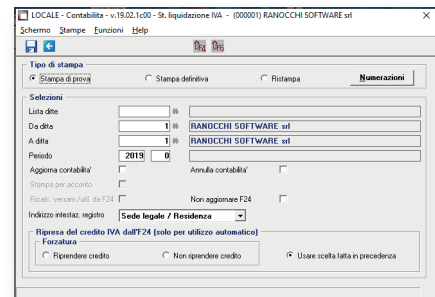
LOCALE - Contabilita - v.19.02.1c00 - St. liquidazione IVA - (000001) RANOCCHI SOFTWARE srl

Schermo Stampe Funzioni Help

Tipo di stampa
Stampa di prova
Stampa definitiva
Ristampa
Numerazioni

Selezioni
Lista ditte
Da ditta 1 RANOCCHI SOFTWARE srl
A ditta 1 RANOCCHI SOFTWARE srl
Periodo 2019 0
Aggiorna contabilita'
Annulla contabilita'
Stampa per acconto
Ricalc. versam./util. da F24
Non aggiornare F24
Indirizzo intestaz. registro Sede legale / Residenza

Ripresa del credito IVA dall'F24 (solo per utilizzo automatico)
Forzatura
Riprendere credito
Non riprendere credito
Usare scelta fatta in precedenza